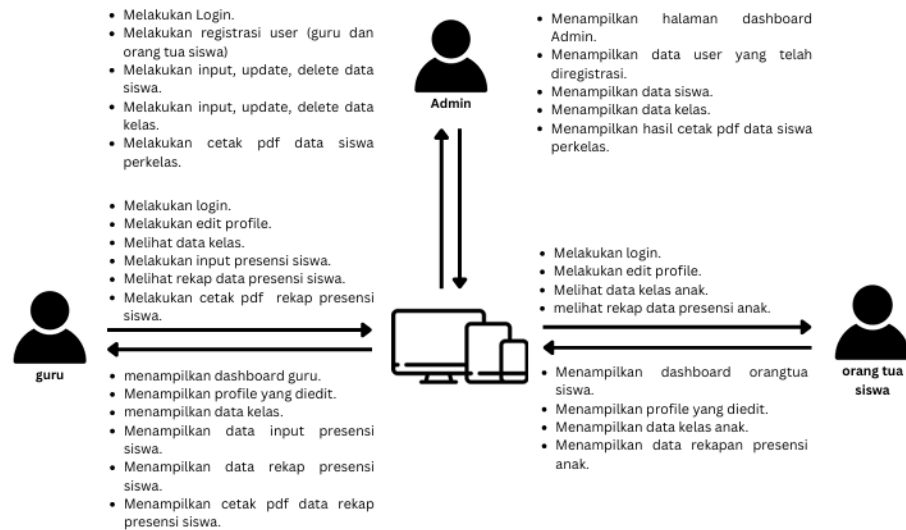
- Melakukan Login.
- Melakukan registrasi user (guru dan orang tua siswa)
- Melakukan input, update, delete data siswa.
- Melakukan input, update, delete data kelas.
- Melakukan cetak pdf data siswa perkelas.

Admin

- Menampilkan halaman dashboard Admin.
- Menampilkan data user yang telah diregistrasi.
- Menampilkan data siswa.
- Menampilkan data kelas.
- Menampilkan hasil cetak pdf data siswa perkelas.

- Melakukan login.
- Melakukan edit profile.
- Melihat data kelas.
- Melakukan input presensi siswa.
- Melihat rekap data presensi siswa.
- Melakukan cetak pdf rekap presensi siswa.

guru

- menampilkan dashboard guru.
- Menampilkan profile yang diedit.
- menampilkan data kelas.
- Menampilkan data input presensi siswa.
- Menampilkan data rekap presensi siswa.
- Menampilkan cetak pdf data rekap presensi siswa.

- Melakukan login.
- Melakukan edit profile.
- Melihat data kelas anak.
- melihat rekap data presensi anak.

orang tua siswa

- Menampilkan dashboard orangtua siswa.
- Menampilkan profile yang diedit.
- Menampilkan data kelas anak.
- Menampilkan data rekapan presensi anak.